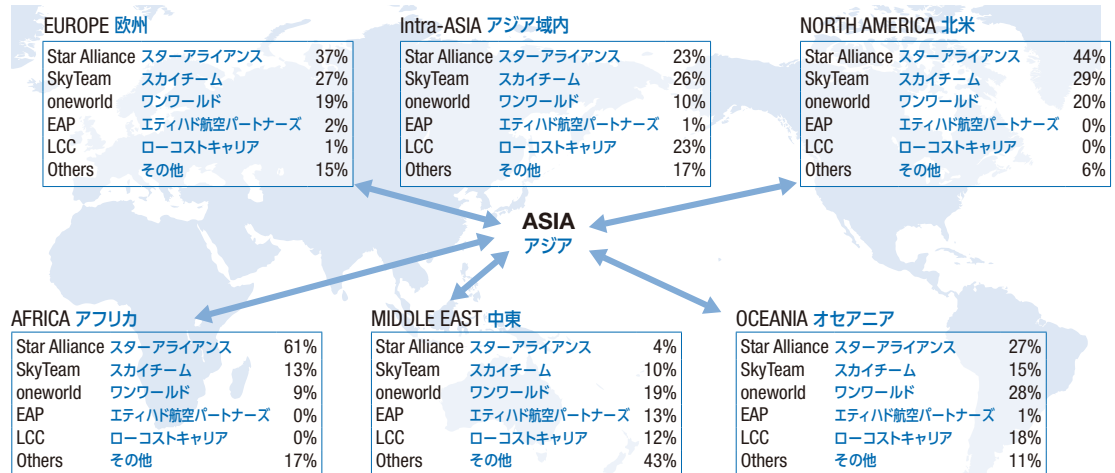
EUROPE 欧州

| | | |
|---|---|---|
| Star Alliance | スターアライアンス | 37% |
| SkyTeam | スカイチーム | 27% |
| oneworld | ワンワールド | 19% |
| EAP | エティハド航空パートナーズ | 2% |
| LCC | ローコストキャリア | 1% |
| Others | その他 | 15% |

Intra-ASIA アジア域内

| | | |
|---|---|---|
| Star Alliance | スターアライアンス | 23% |
| SkyTeam | スカイチーム | 26% |
| oneworld | ワンワールド | 10% |
| EAP | エティハド航空パートナーズ | 1% |
| LCC | ローコストキャリア | 23% |
| Others | その他 | 17% |

NORTH AMERICA 北米

| | | |
|---|---|---|
| Star Alliance | スターアライアンス | 44% |
| SkyTeam | スカイチーム | 29% |
| oneworld | ワンワールド | 20% |
| EAP | エティハド航空パートナーズ | 0% |
| LCC | ローコストキャリア | 0% |
| Others | その他 | 6% |

ASIA
アジア

AFRICA アフリカ

| | | |
|---|---|---|
| Star Alliance | スターアライアンス | 61% |
| SkyTeam | スカイチーム | 13% |
| oneworld | ワンワールド | 9% |
| EAP | エティハド航空パートナーズ | 0% |
| LCC | ローコストキャリア | 0% |
| Others | その他 | 17% |

MIDDLE EAST 中東

| | | |
|---|---|---|
| Star Alliance | スターアライアンス | 4% |
| SkyTeam | スカイチーム | 10% |
| oneworld | ワンワールド | 19% |
| EAP | エティハド航空パートナーズ | 13% |
| LCC | ローコストキャリア | 12% |
| Others | その他 | 43% |

OCEANIA オセアニア

| | | |
|---|---|---|
| Star Alliance | スターアライアンス | 27% |
| SkyTeam | スカイチーム | 15% |
| oneworld | ワンワールド | 28% |
| EAP | エティハド航空パートナーズ | 1% |
| LCC | ローコストキャリア | 18% |
| Others | その他 | 11% |